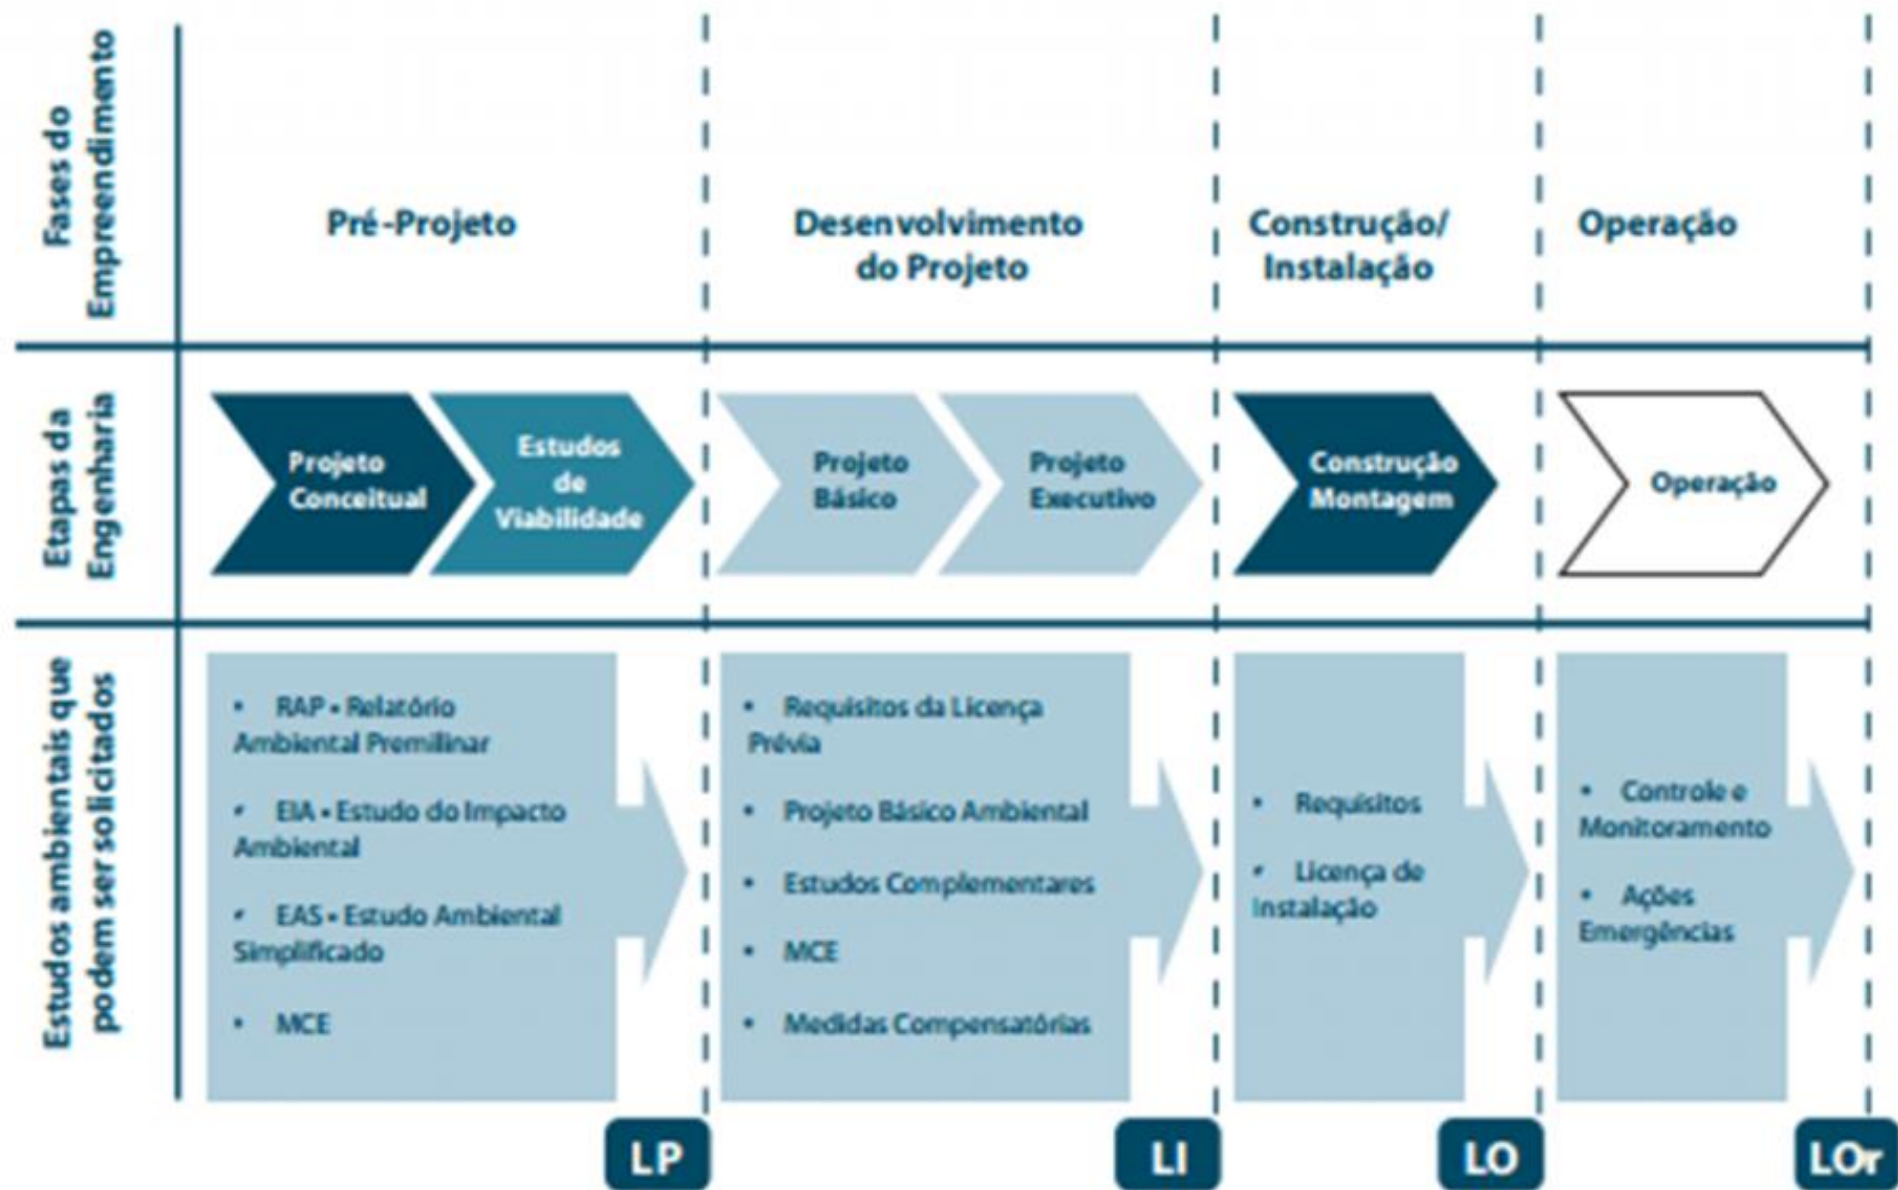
Fases do Empreendimento

Pré-Projeto

Desenvolvimento do Projeto

Construção/ Instalação

Operação

Etapas da Engenharia

Projeto Conceitual

Estudos de Viabilidade

Projeto Básico

Projeto Executivo

Construção Montagem

Operação

Estudos ambientais que podem ser solicitados

• RAP - Relatório Ambiental Premilinar

• EIA - Estudo do Impacto Ambiental

• EAS - Estudo Ambiental Simplificado

• MCE

• Requisitos da Licença Prévia

• Projeto Básico Ambiental

• Estudos Complementares

• MCE

• Medidas Compensatórias

• Requisitos

• Licença de Instalação

• Controle e Monitoramento

• Ações Emergências

LP

LI

LO

LOr